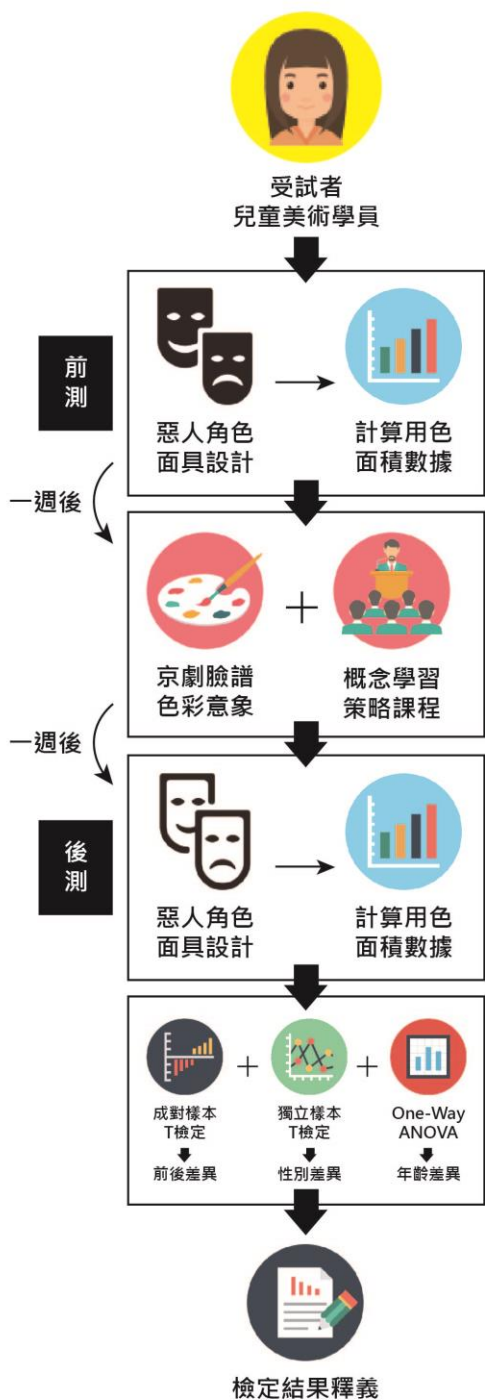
受試者
兒童美術學員

前測

惡人角色
面具設計

計算用色
面積數據

一週後

京劇臉譜
色彩意象

+

概念學習
策略課程

一週後

後測

惡人角色
面具設計

計算用色
面積數據

成對樣本
T檢定
前後差異

+

獨立樣本
T檢定
性別差異

+

One-Way
ANOVA
年齡差異

檢定結果釋義